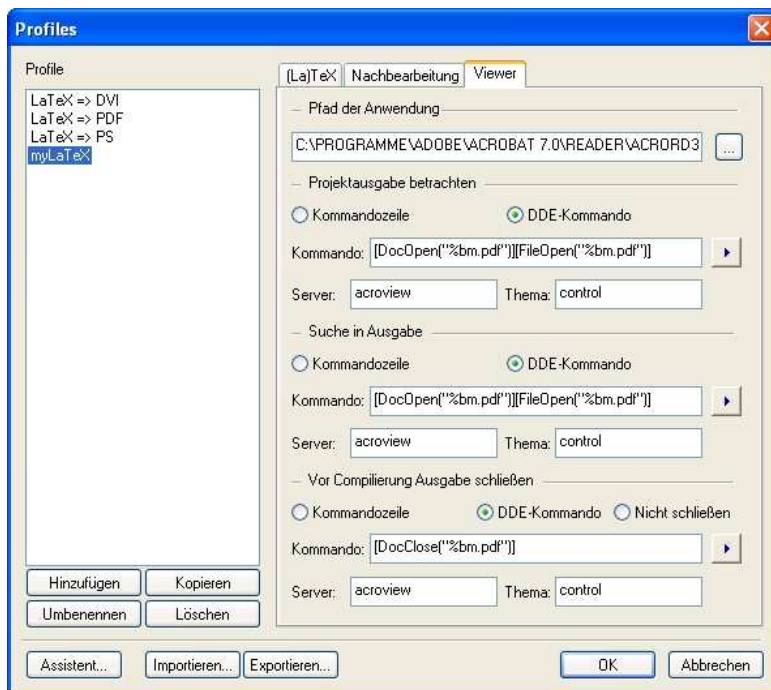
Profiles

Profile

LaTeX => DVI
LaTeX => PDF
LaTeX => PS
myLaTeX

Hinzufügen
Kopieren
Umbenennen
Löschen

(La)TeX
Nachbearbeitung
Viewer

Pfad der Anwendung

C:\PROGRAMME\ADOBE\ACROBAT 7.0\READER\ACRORD3

...

Projektausgabe betrachten

Kommandozeile
DDE-Kommando

Kommando: [DocOpen("%bm.pdf")][FileOpen("%bm.pdf")]

Server: acroview
Thema: control

Suche in Ausgabe

Kommandozeile
DDE-Kommando

Kommando: [DocOpen("%bm.pdf")][FileOpen("%bm.pdf")]

Server: acroview
Thema: control

Vor Compilierung Ausgabe schließen

Kommandozeile
DDE-Kommando
Nicht schließen

Kommando: [DocClose("%bm.pdf")]

Server: acroview
Thema: control

Assistent...
Importieren...
Exportieren...
OK
Abbrechen